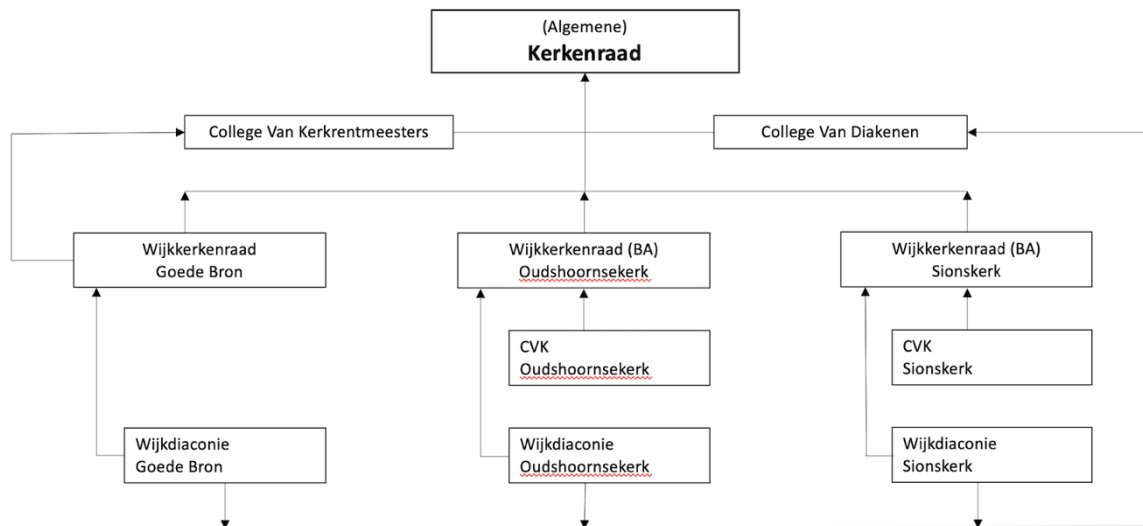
(Algemene)
**Kerkenraad**

College Van Kerkrentmeesters

College Van Diakenen

Wijkkerkenraad
Goede Bron

Wijkkerkenraad (BA)
Oudshoornsekerk

Wijkkerkenraad (BA)
Sionskerk

CVK
Oudshoornsekerk

CVK
Sionskerk

Wijkdiaconie
Goede Bron

Wijkdiaconie
Oudshoornsekerk

Wijkdiaconie
Sionskerk